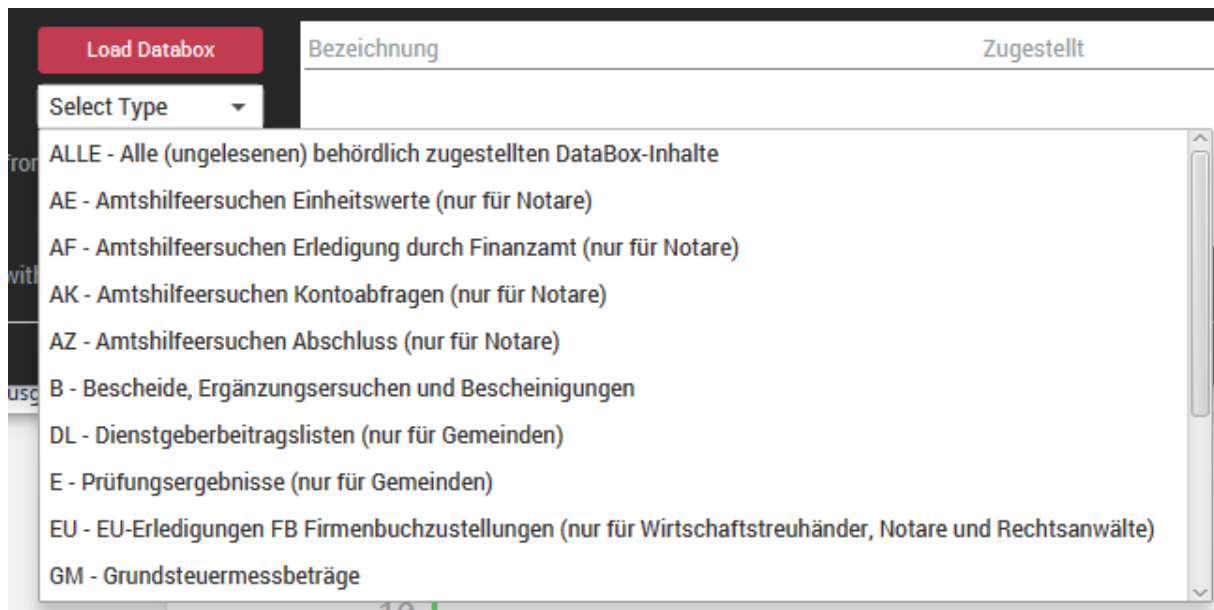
Load Databox

Select Type

Bezeichnung

Zugestellt

fro

wit

usg

ALLE - Alle (ungelesenen) behördlich zugestellten DataBox-Inhalte
AE - Amtshilfeersuchen Einheitswerte (nur für Notare)
AF - Amtshilfeersuchen Erledigung durch Finanzamt (nur für Notare)
AK - Amtshilfeersuchen Kontoabfragen (nur für Notare)
AZ - Amtshilfeersuchen Abschluss (nur für Notare)
B - Bescheide, Ergänzungsersuchen und Bescheinigungen
DL - Dienstgeberbeitragslisten (nur für Gemeinden)
E - Prüfungsergebnisse (nur für Gemeinden)
EU - EU-Erledigungen FB Firmenbuchzustellungen (nur für Wirtschaftstreuhänder, Notare und Rechtsanwälte)
GM - Grundsteuermessbeträge

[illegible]